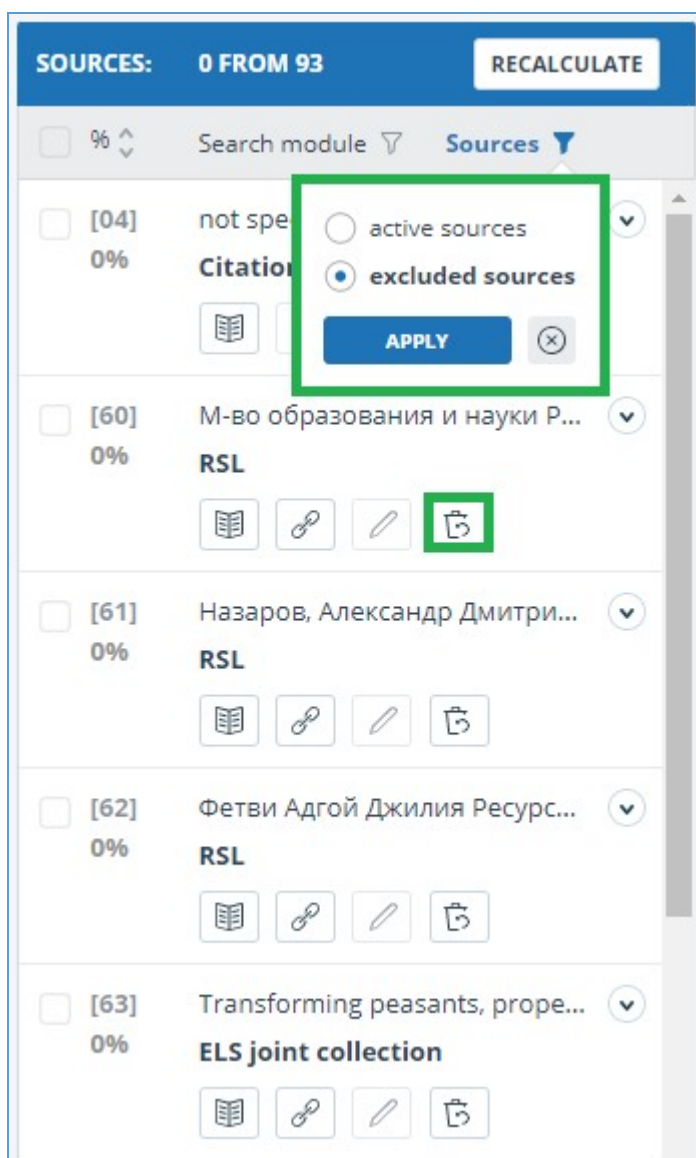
SOURCES: 0 FROM 93 RECALCULATE

% Search module Sources

[04] 0% not spe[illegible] Citation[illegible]

active sources

excluded sources

APPLY

[60] 0% М-во образования и науки Р... RSL

[61] 0% Назаров, Александр Дмитри... RSL

[62] 0% Фетви Адгой Джилия Ресурс... RSL

[63] 0% Transforming peasants, prope... ELS joint collection